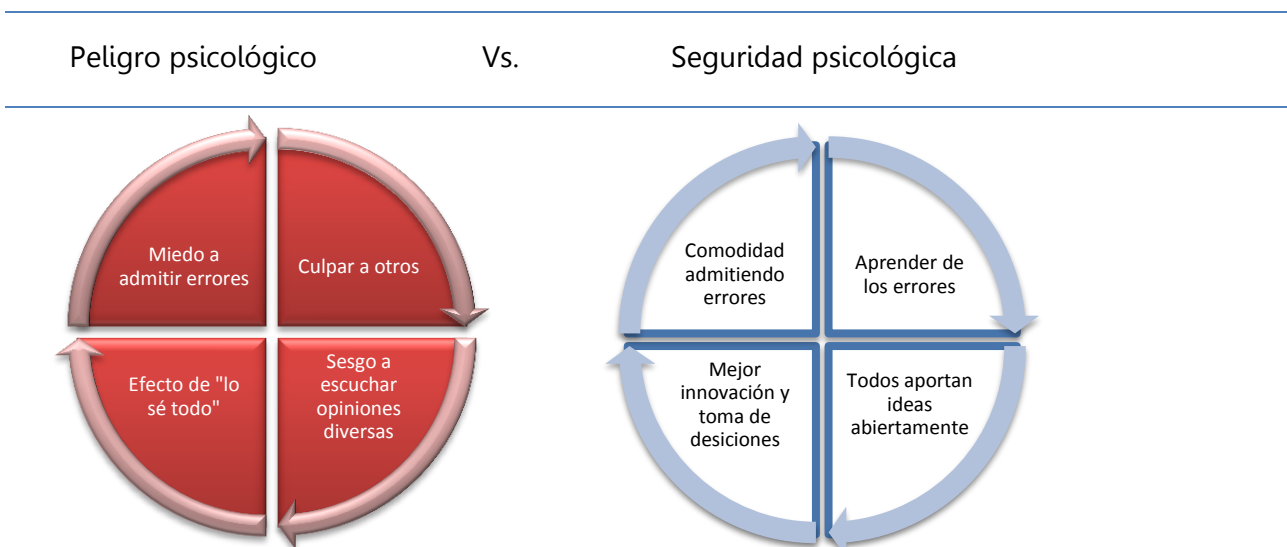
Peligro psicológico Vs. Seguridad psicológica

Miedo a admitir errores

Culpar a otros

Sesgo a escuchar opiniones diversas

Efecto de "lo sé todo"

Comodidad admitiendo errores

Aprender de los errores

Todos aportan ideas abiertamente

Mejor innovación y toma de desiciones